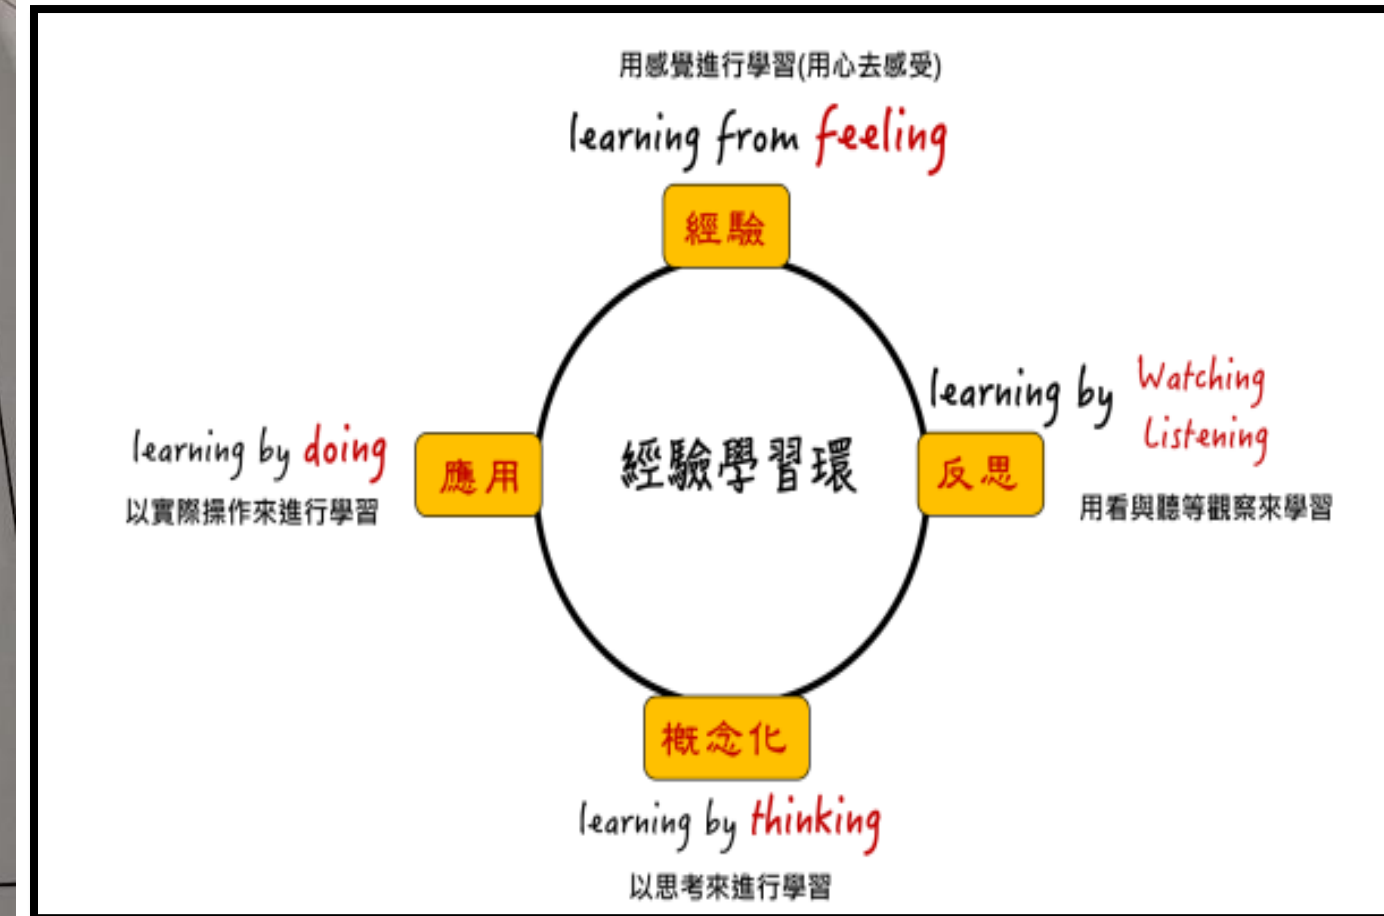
用感覺進行學習(用心去感受)

learning from feeling

經驗

learning by Watching Listening

反思

用看與聽等觀察來學習

經驗學習環

learning by doing

以實際操作來進行學習

應用

概念化

learning by thinking

以思考來進行學習